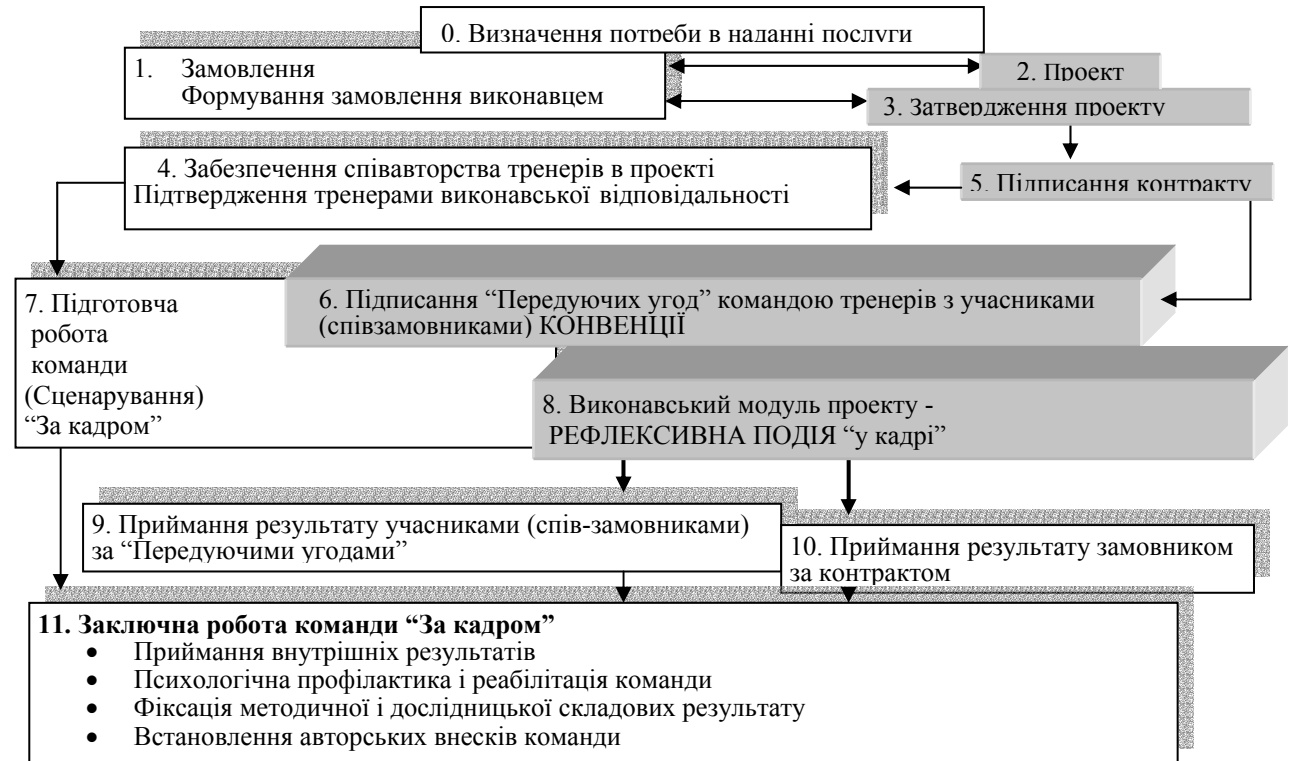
0. Визначення потреби в наданні послуги

1. Замовлення
Формування замовлення виконавцем

2. Проект

3. Затвердження проекту

4. Забезпечення співавторства тренерів в проекті
Підтвердження тренерами виконавської відповідальності

5. Підписання контракту

7. Підготовча робота команди (Сценарування) "За кадром"

6. Підписання "Передуючих угод" командою тренерів з учасниками (співзамовниками) КОНВЕНЦІЇ

8. Виконавський модуль проекту - РЕФЛЕКСИВНА ПОДІЯ "у кадрі"

9. Приймання результату учасниками (спів-замовниками) за "Передуючими угодами"

10. Приймання результату замовником за контрактом

**11. Заключна робота команди "За кадром"**
- Приймання внутрішніх результатів
- Психологічна профілактика і реабілітація команди
- Фіксація методичної і дослідницької складових результату
- Встановлення авторських внесків команди